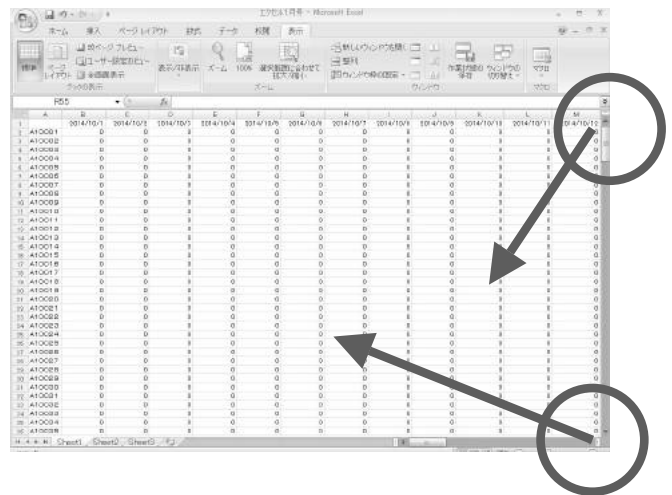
エクセル1月号 - Microsoft Excel

ホーム 挿入 ページレイアウト 数式 データ 校閲 表示

標準 ページレイアウト 改ページプレビュー ユーザー設定のビュー 全画面表示
ブックの表示
表示/非表示
ズーム 100% 選択範囲に合わせて拡大/縮小
ズーム
新しいウィンドウを開く 整列 ウィンドウ枠の固定
作業状態の保存 ウィンドウの切り替え
ウィンドウ
マクロ
マクロ

R55

| | A | B | C | D | E | F | G | H | I | J | K | L | M |
|---|---|---|---|---|---|---|---|---|---|---|---|---|---|
| 1 | | 2014/10/1 | 2014/10/2 | 2014/10/3 | 2014/10/4 | 2014/10/5 | 2014/10/6 | 2014/10/7 | 2014/10/8 | 2014/10/9 | 2014/10/10 | 2014/10/11 | 2014/10/12 |
| 2 | A10001 | 0 | 0 | 0 | 0 | 0 | 0 | 0 | 0 | 0 | 0 | 0 | 0 |
| 3 | A10002 | 0 | 0 | 0 | 0 | 0 | 0 | 0 | 0 | 0 | 0 | 0 | 0 |
| 4 | A10003 | 0 | 0 | 0 | 0 | 0 | 0 | 0 | 0 | 0 | 0 | 0 | 0 |
| 5 | A10004 | 0 | 0 | 0 | 0 | 0 | 0 | 0 | 0 | 0 | 0 | 0 | 0 |
| 6 | A10005 | 0 | 0 | 0 | 0 | 0 | 0 | 0 | 0 | 0 | 0 | 0 | 0 |
| 7 | A10006 | 0 | 0 | 0 | 0 | 0 | 0 | 0 | 0 | 0 | 0 | 0 | 0 |
| 8 | A10007 | 0 | 0 | 0 | 0 | 0 | 0 | 0 | 0 | 0 | 0 | 0 | 0 |
| 9 | A10008 | 0 | 0 | 0 | 0 | 0 | 0 | 0 | 0 | 0 | 0 | 0 | 0 |
| 10 | A10009 | 0 | 0 | 0 | 0 | 0 | 0 | 0 | 0 | 0 | 0 | 0 | 0 |
| 11 | A10010 | 0 | 0 | 0 | 0 | 0 | 0 | 0 | 0 | 0 | 0 | 0 | 0 |
| 12 | A10011 | 0 | 0 | 0 | 0 | 0 | 0 | 0 | 0 | 0 | 0 | 0 | 0 |
| 13 | A10012 | 0 | 0 | 0 | 0 | 0 | 0 | 0 | 0 | 0 | 0 | 0 | 0 |
| 14 | A10013 | 0 | 0 | 0 | 0 | 0 | 0 | 0 | 0 | 0 | 0 | 0 | 0 |
| 15 | A10014 | 0 | 0 | 0 | 0 | 0 | 0 | 0 | 0 | 0 | 0 | 0 | 0 |
| 16 | A10015 | 0 | 0 | 0 | 0 | 0 | 0 | 0 | 0 | 0 | 0 | 0 | 0 |
| 17 | A10016 | 0 | 0 | 0 | 0 | 0 | 0 | 0 | 0 | 0 | 0 | 0 | 0 |
| 18 | A10017 | 0 | 0 | 0 | 0 | 0 | 0 | 0 | 0 | 0 | 0 | 0 | 0 |
| 19 | A10018 | 0 | 0 | 0 | 0 | 0 | 0 | 0 | 0 | 0 | 0 | 0 | 0 |
| 20 | A10019 | 0 | 0 | 0 | 0 | 0 | 0 | 0 | 0 | 0 | 0 | 0 | 0 |
| 21 | A10020 | 0 | 0 | 0 | 0 | 0 | 0 | 0 | 0 | 0 | 0 | 0 | 0 |
| 22 | A10021 | 0 | 0 | 0 | 0 | 0 | 0 | 0 | 0 | 0 | 0 | 0 | 0 |
| 23 | A10022 | 0 | 0 | 0 | 0 | 0 | 0 | 0 | 0 | 0 | 0 | 0 | 0 |
| 24 | A10023 | 0 | 0 | 0 | 0 | 0 | 0 | 0 | 0 | 0 | 0 | 0 | 0 |
| 25 | A10024 | 0 | 0 | 0 | 0 | 0 | 0 | 0 | 0 | 0 | 0 | 0 | 0 |
| 26 | A10025 | 0 | 0 | 0 | 0 | 0 | 0 | 0 | 0 | 0 | 0 | 0 | 0 |
| 27 | A10026 | 0 | 0 | 0 | 0 | 0 | 0 | 0 | 0 | 0 | 0 | 0 | 0 |
| 28 | A10027 | 0 | 0 | 0 | 0 | 0 | 0 | 0 | 0 | 0 | 0 | 0 | 0 |
| 29 | A10028 | 0 | 0 | 0 | 0 | 0 | 0 | 0 | 0 | 0 | 0 | 0 | 0 |
| 30 | A10029 | 0 | 0 | 0 | 0 | 0 | 0 | 0 | 0 | 0 | 0 | 0 | 0 |
| 31 | A10030 | 0 | 0 | 0 | 0 | 0 | 0 | 0 | 0 | 0 | 0 | 0 | 0 |
| 32 | A10031 | 0 | 0 | 0 | 0 | 0 | 0 | 0 | 0 | 0 | 0 | 0 | 0 |
| 33 | A10032 | 0 | 0 | 0 | 0 | 0 | 0 | 0 | 0 | 0 | 0 | 0 | 0 |
| 34 | A10033 | 0 | 0 | 0 | 0 | 0 | 0 | 0 | 0 | 0 | 0 | 0 | 0 |
| 35 | A10034 | 0 | 0 | 0 | 0 | 0 | 0 | 0 | 0 | 0 | 0 | 0 | 0 |

Sheet1 Sheet2 Sheet3